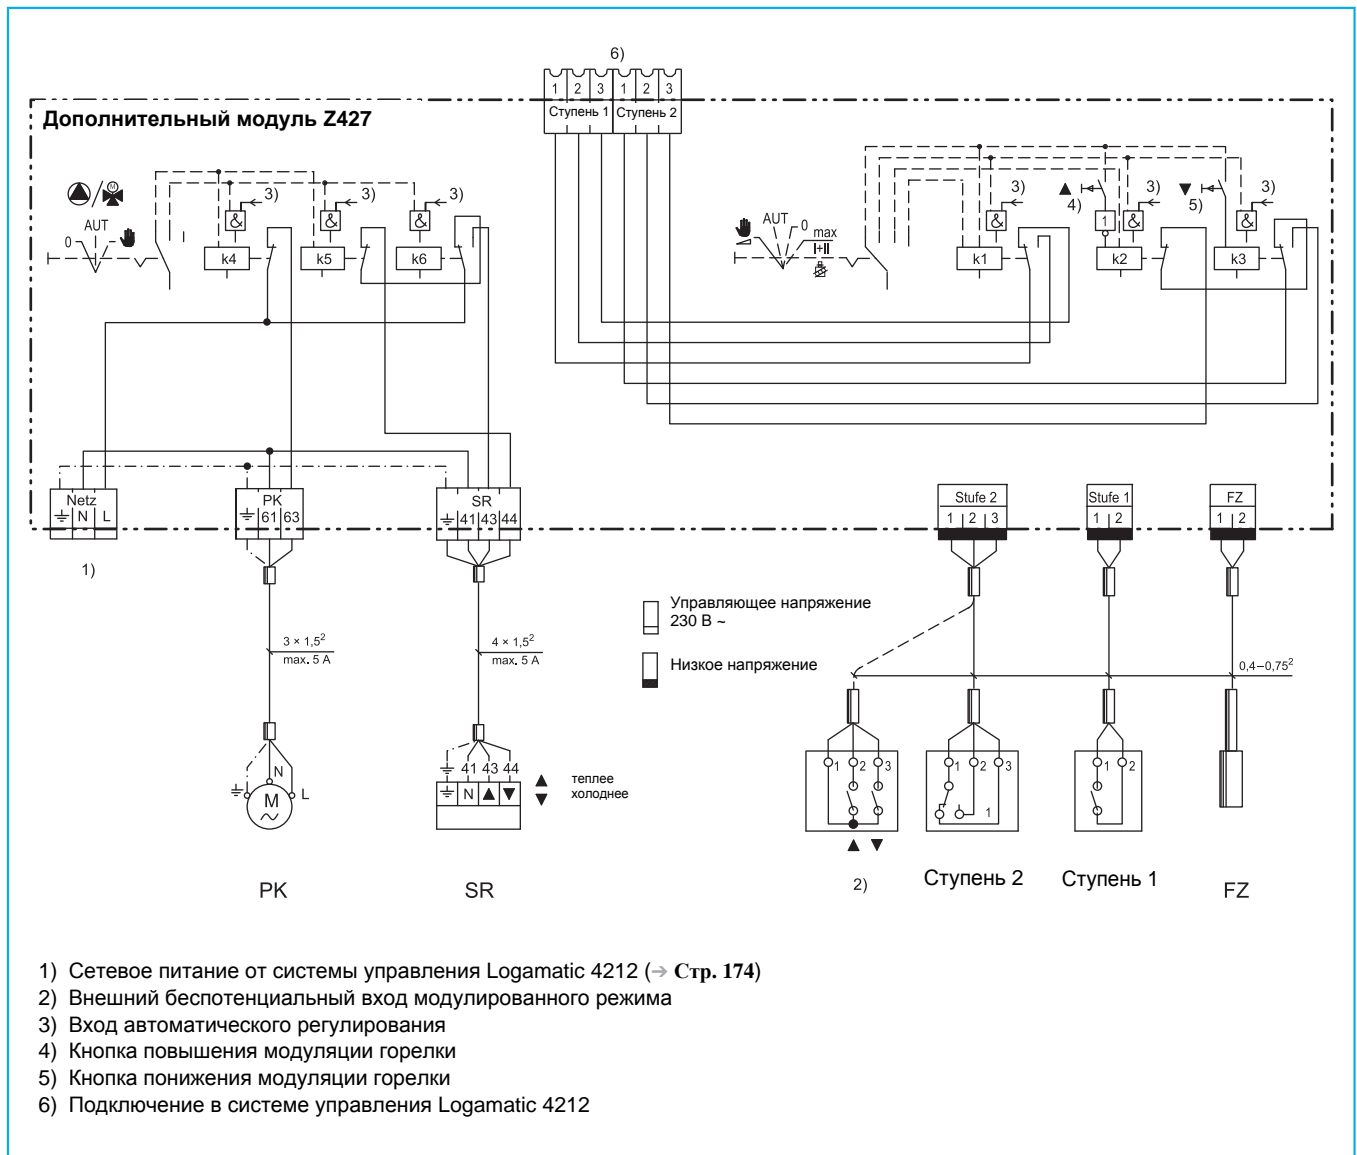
6)

1 2 3 1 2 3
Ступень 1 Ступень 2

Дополнительный модуль Z427

AUT
0
3) 3) 3)
& & &
k4 k5 k6

AUT
0 max
3) 3) 3)
4) 5)
& 1 & &
k1 k2 k3

Netz
N L

PK
61 63

SR
41 43 44

1)

Stufe 2
1 2 3

Stufe 1
1 2

FZ
1 2

$3 \times 1{,}5^2$
max. 5 A

$4 \times 1{,}5^2$
max. 5 A

Управляющее напряжение 230 В ~

Низкое напряжение

$0{,}4–0{,}75^2$

N
M
L

41 43 44
N

теплее
холоднее

1 2 3
1 2 3
1
1 2

PK SR 2) Ступень 2 Ступень 1 FZ

1) Сетевое питание от системы управления Logamatic 4212 (→ Стр. 174)
2) Внешний беспотенциальный вход модулированного режима
3) Вход автоматического регулирования
4) Кнопка повышения модуляции горелки
5) Кнопка понижения модуляции горелки
6) Подключение в системе управления Logamatic 4212